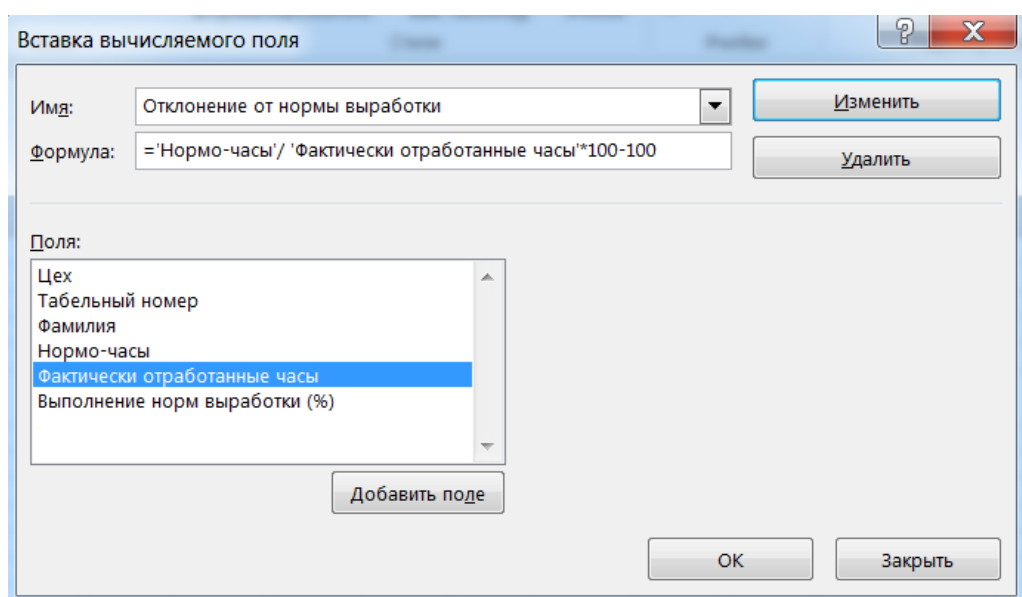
Вставка вычисляемого поля

?

X

Имя: Отклонение от нормы выработки

Изменить

Формула: ='Нормо-часы'/ 'Фактически отработанные часы'*100-100

Удалить

Поля:

Цех
Табельный номер
Фамилия
Нормо-часы
Фактически отработанные часы
Выполнение норм выработки (%)

Добавить поле

OK

Закрыть